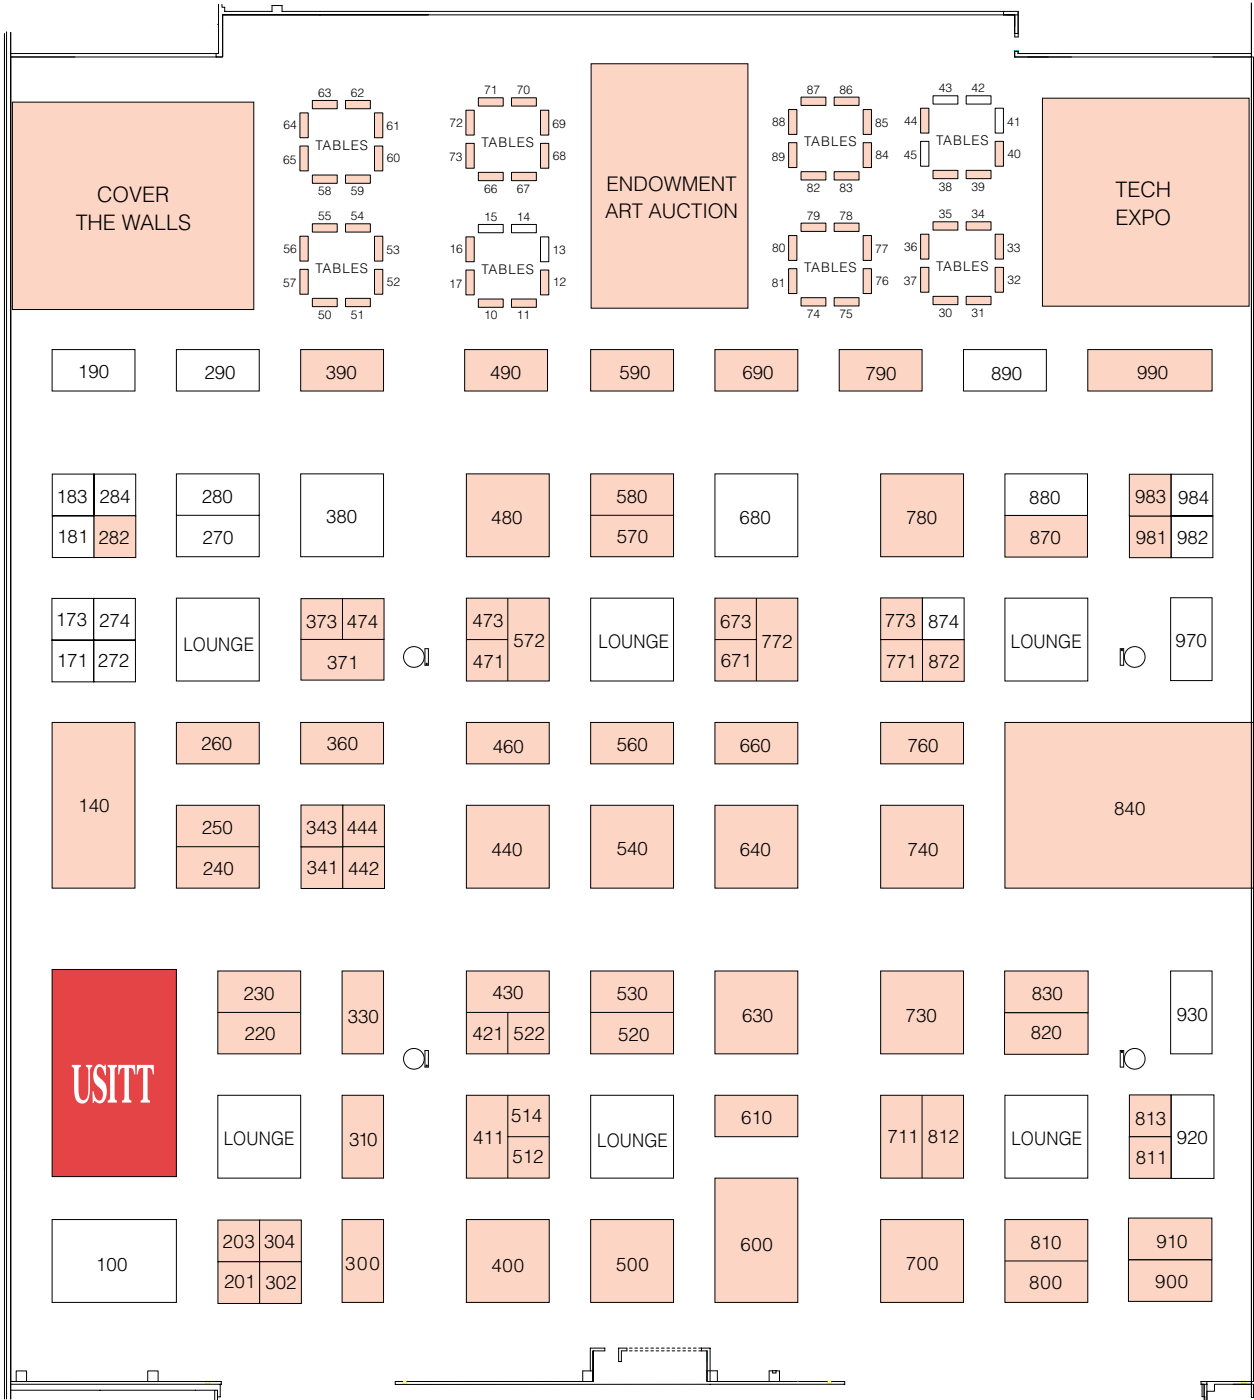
COVER THE WALLS

63 62
64 61
TABLES
65 60
58 59

55 54
56 53
TABLES
57 52
50 51

71 70
72 69
TABLES
73 68
66 67

15 14
16 13
TABLES
17 12
10 11

ENDOWMENT ART AUCTION

87 86
88 85
TABLES
89 84
82 83

79 78
80 77
TABLES
81 76
74 75

43 42
44 41
TABLES
45 40
38 39

35 34
36 33
TABLES
37 32
30 31

TECH EXPO

190 290 390 490 590 690 790 890 990

183 284
181 282
280
270
380
480
580
570
680
780
880
870
983 984
981 982

173 274
171 272
LOUNGE
373 474
371
473
471
572
LOUNGE
673
671
772
773 874
771 872
LOUNGE
970

140
260
250
240
360
343 444
341 442
460
440
560
540
660
640
760
740
840

USITT
230
220
330
430
421 522
530
520
630
730
830
820
930

LOUNGE
310
411
514
512
LOUNGE
610
711 812
LOUNGE
813
811
920

100
203 304
201 302
300
400
500
600
700
810
800
910
900